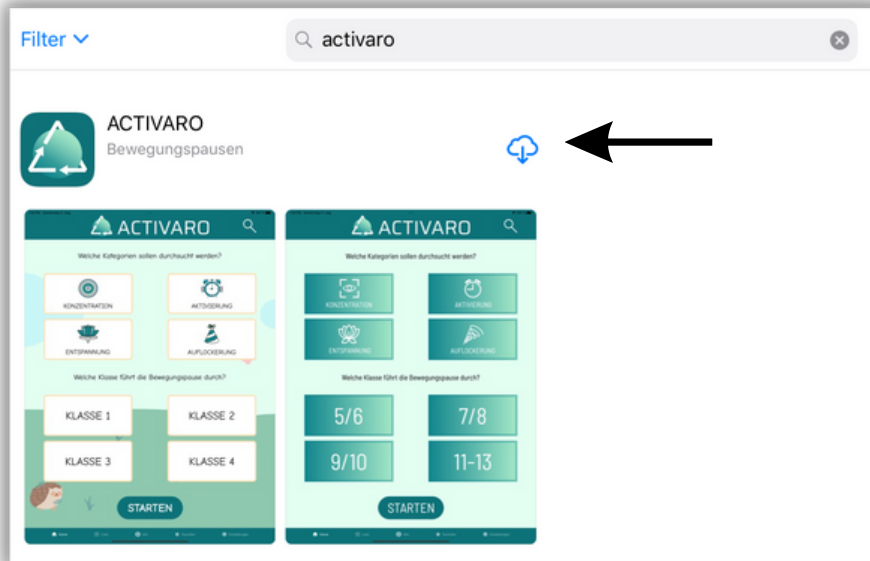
Filter

activaro

ACTIVARO
Bewegungspausen

ACTIVARO

Welche Kategorien sollen durchsucht werden?

KONZENTRATION

AKTIVIERUNG

ENTSPANNUNG

AUFLOCKERUNG

Welche Klasse führt die Bewegungspause durch?

KLASSE 1

KLASSE 2

KLASSE 3

KLASSE 4

STARTEN

ACTIVARO

Welche Kategorien sollen durchsucht werden?

KONZENTRATION

AKTIVIERUNG

ENTSPANNUNG

AUFLOCKERUNG

Welche Klasse führt die Bewegungspause durch?

5/6

7/8

9/10

11-13

STARTEN